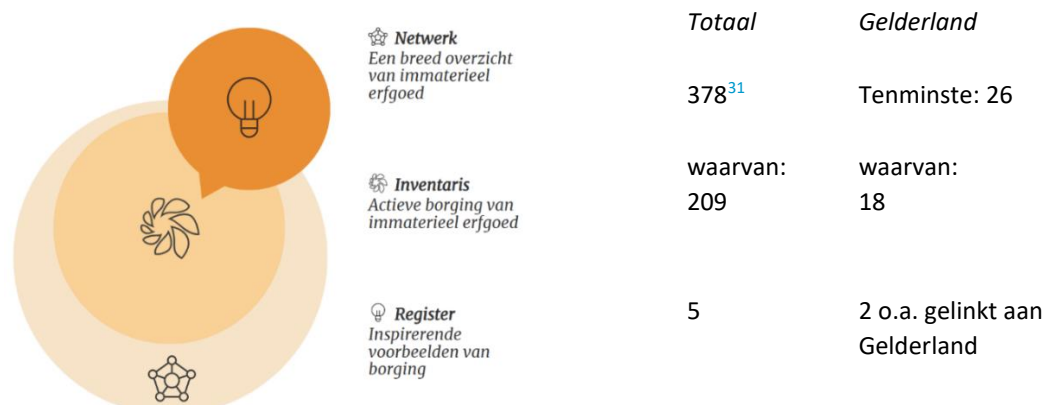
| | Totaal | Gelderland |
|---|---|---|
| Netwerk<br>Een breed overzicht van immaterieel erfgoed | $378^{31}$ | Tenminste: 26 |
| Inventaris<br>Actieve borging van immaterieel erfgoed | waarvan: 209 | waarvan: 18 |
| Register<br>Inspirerende voorbeelden van borging | 5 | 2 o.a. gelinkt aan Gelderland |